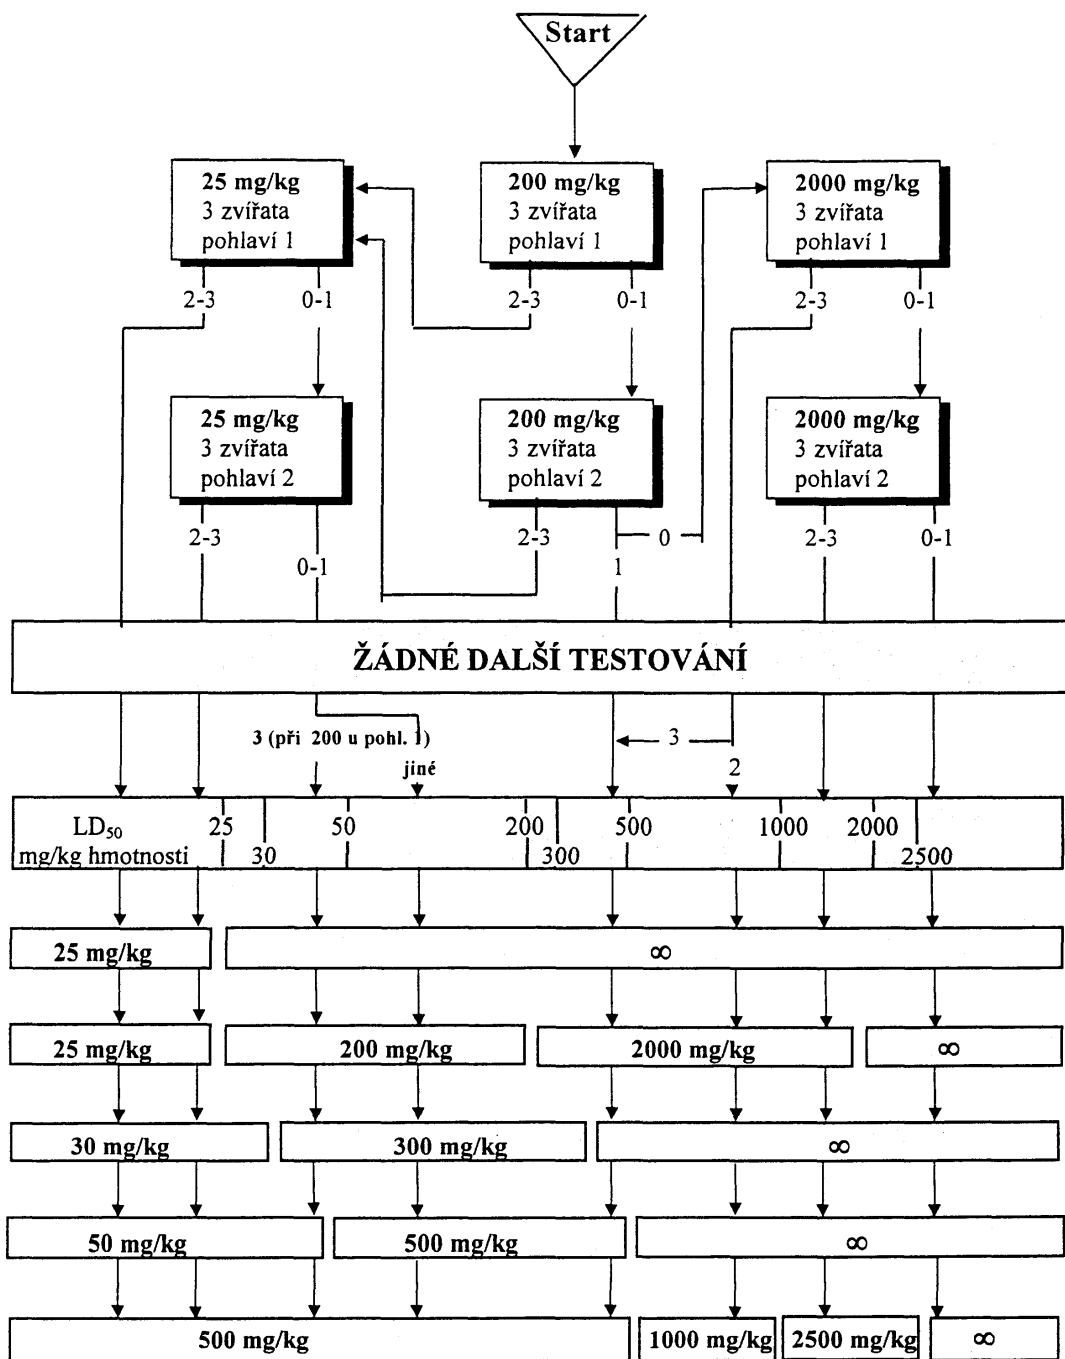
Start

25 mg/kg
3 zvířata
pohlaví 1

200 mg/kg
3 zvířata
pohlaví 1

2000 mg/kg
3 zvířata
pohlaví 1

2-3 0-1 2-3 0-1 2-3 0-1

25 mg/kg
3 zvířata
pohlaví 2

200 mg/kg
3 zvířata
pohlaví 2

2000 mg/kg
3 zvířata
pohlaví 2

2-3 0-1 2-3 0 1 2-3 0-1

ŽÁDNÉ DALŠÍ TESTOVÁNÍ

3 (při 200 u pohl. 1)
jiné
3
2

LD$_{50}$
mg/kg hmotnosti
25 30 50 200 300 500 1000 2000 2500

25 mg/kg | ∞

25 mg/kg | 200 mg/kg | 2000 mg/kg | ∞

30 mg/kg | 300 mg/kg | ∞

50 mg/kg | 500 mg/kg | ∞

500 mg/kg | 1000 mg/kg | 2500 mg/kg | ∞